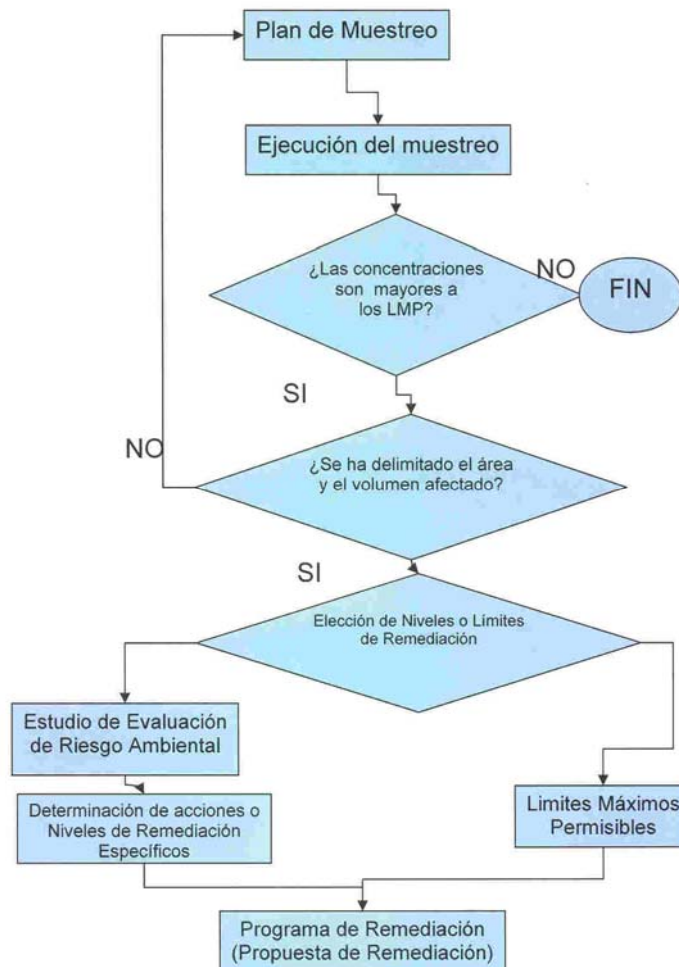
Plan de Muestreo

Ejecución del muestreo

¿Las concentraciones son mayores a los LMP?

NO

FIN

SI

NO

¿Se ha delimitado el área y el volumen afectado?

SI

Elección de Niveles o Límites de Remediación

Estudio de Evaluación de Riesgo Ambiental

Determinación de acciones o Niveles de Remediación Específicos

Limites Máximos Permisibles

Programa de Remediación (Propuesta de Remediación)